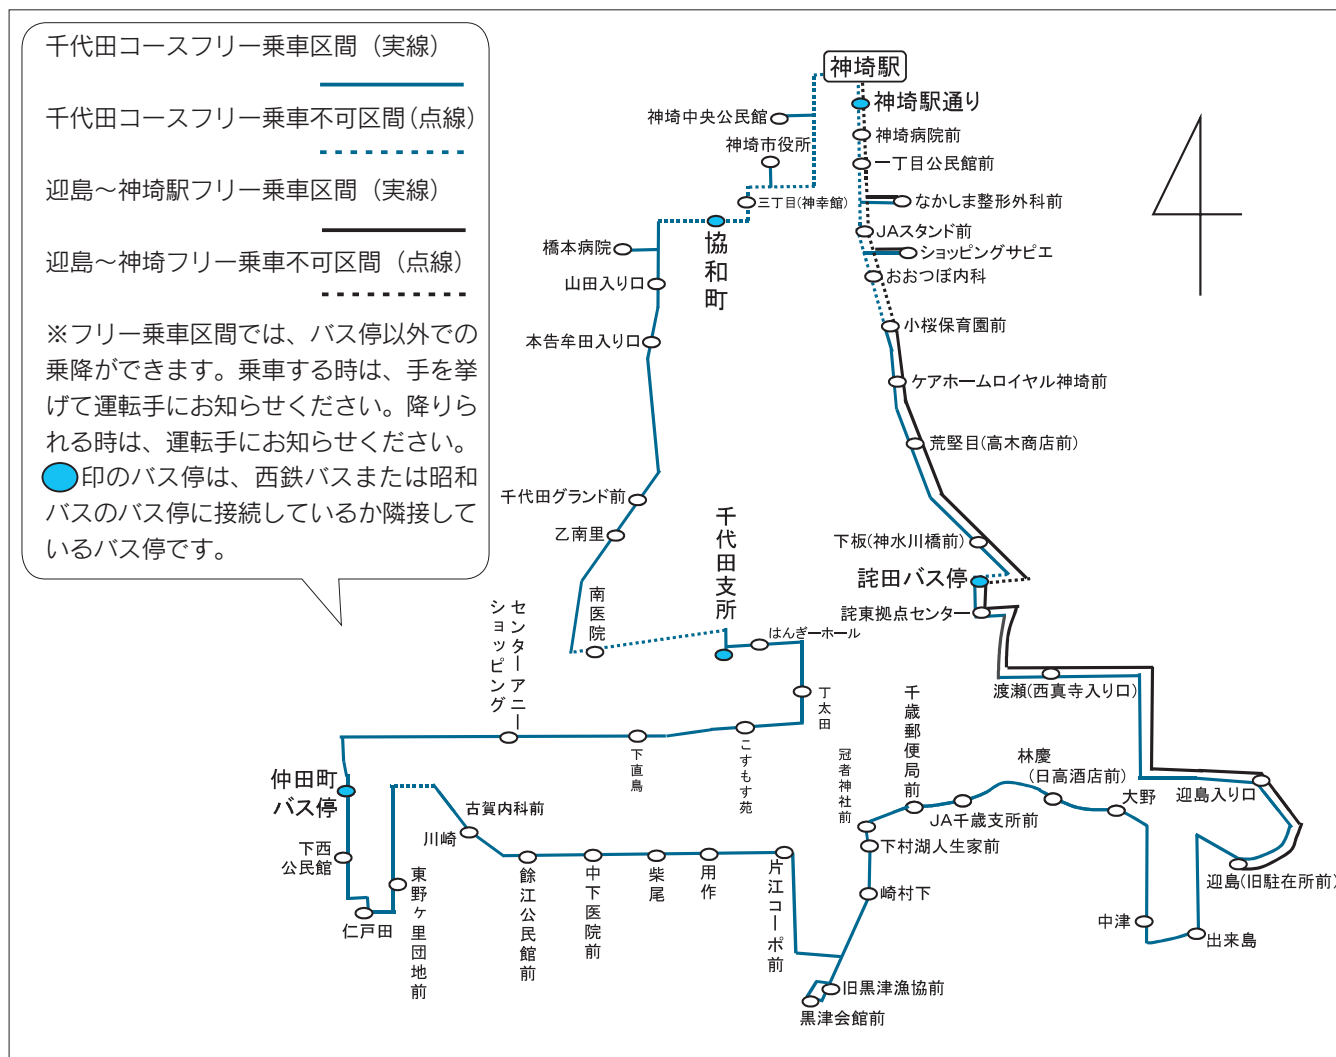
千代田コースフリー乗車区間（実線）

千代田コースフリー乗車不可区間（点線）

迎島～神埼駅フリー乗車区間（実線）

迎島～神埼フリー乗車不可区間（点線）

※フリー乗車区間では、バス停以外での乗降ができます。乗車する時は、手を挙げて運転手にお知らせください。降りられる時は、運転手にお知らせください。
印のバス停は、西鉄バスまたは昭和バスのバス停に接続しているか隣接しているバス停です。

神埼駅
神埼駅通り
神埼中央公民館
神埼病院前
神埼市役所
一丁目公民館前
なかしま整形外科前
三丁目(神幸館)
JAスタンド前
ショッピングサピエ
おおつぼ内科
橋本病院
協和町
山田入り口
本告牟田入り口
小桜保育園前
ケアホームロイヤル神埼前
荒堅目(高木商店前)
千代田グランド前
乙南里
下板(神水川橋前)
千代田支所
詫田バス停
詫東拠点センター
南医院
センターアニーショッピング
はんぎーホール
丁太田
渡瀬(西真寺入り口)
下直鳥
こすもす苑
千歳郵便局前
冠者神社前
林慶（日高酒店前）
仲田町バス停
古賀内科前
大野
迎島入り口
JA千歳支所前
下西公民館
川崎
下村湖人生家前
迎島(旧駐在所前)
東野ケ里団地前
餘江公民館前
中下医院前
柴尾
用作
片江コーポ前
崎村下
仁戸田
中津
出来島
旧黒津漁協前
黒津会館前

4